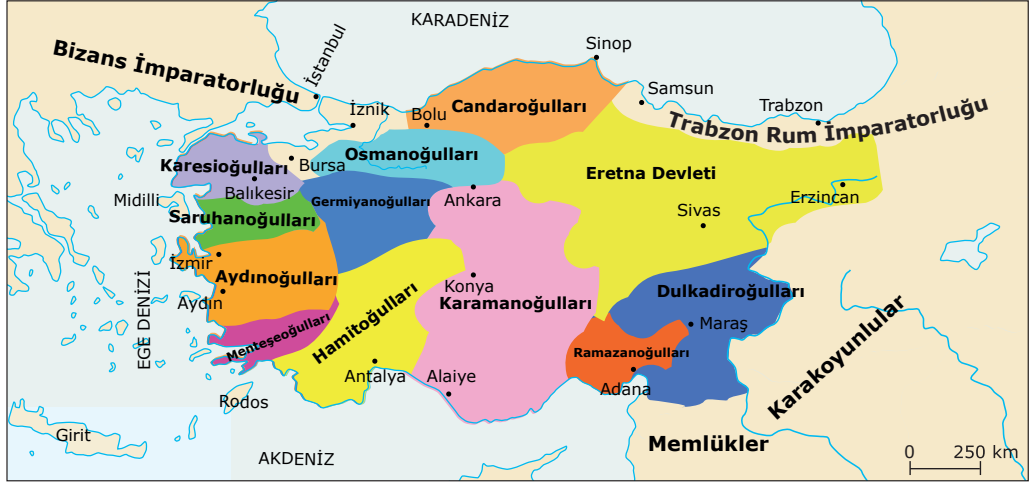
KARADENİZ
Bizans İmparatorluğu
İstanbul
Sinop
Samsun
Trabzon
Trabzon Rum İmparatorluğu
İznik
Bolu
Candaroğulları
Karesioğulları
Bursa
Osmanoğulları
Eretna Devleti
Balıkesir
Midilli
Germiyanoğulları
Ankara
Erzincan
Saruhanoğulları
Sivas
İzmir
Aydınoğulları
Konya
EGE DENİZİ
Aydın
Hamitoğulları
Karamanoğulları
Dulkadiroğulları
Karakoyunlular
Menteşeoğulları
Maraş
Ramazanoğulları
Antalya
Alaiye
Adana
Rodos
Girit
Memlükler
AKDENİZ
0 250 km